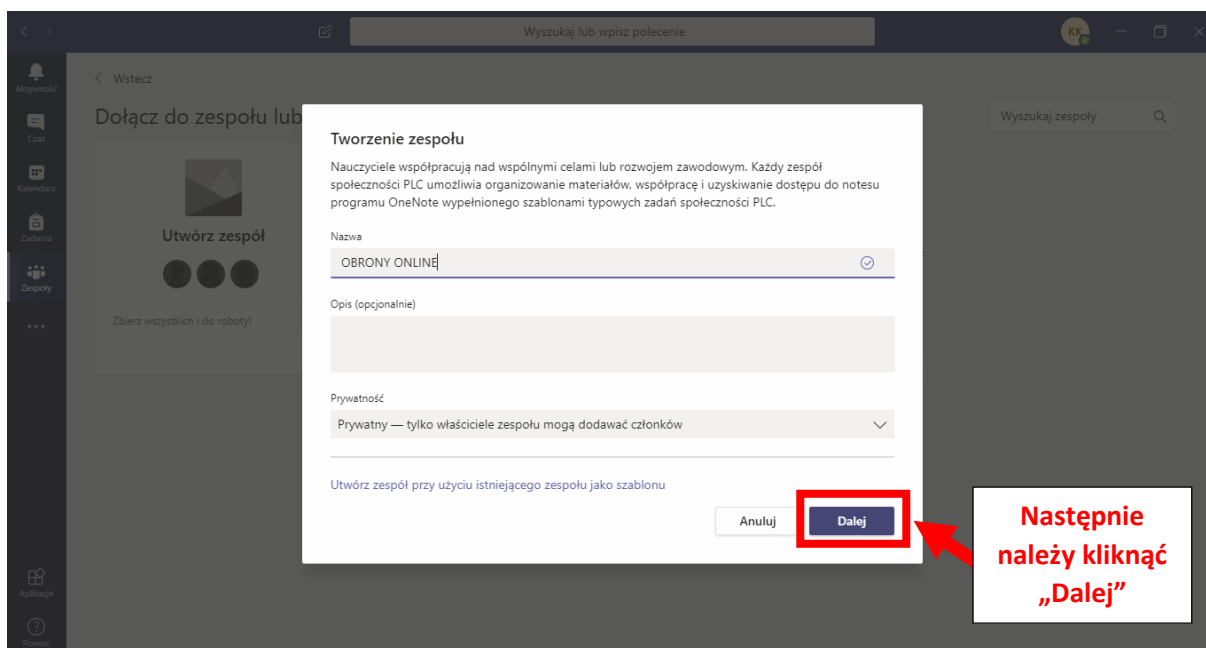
Wyszukaj lub wpisz polecenie

KK

Aktywność

Czat

Kalendarz

Zadania

Zespoły

...

Aplikacje

Pomoc

< Wstecz

Dołącz do zespołu lub

Wyszukaj zespoły

Utwórz zespół

Zbierz wszystkich i do roboty!

Tworzenie zespołu

Nauczyciele współpracują nad wspólnymi celami lub rozwojem zawodowym. Każdy zespół społeczności PLC umożliwia organizowanie materiałów, współpracę i uzyskiwanie dostępu do notesu programu OneNote wypełnionego szablonami typowych zadań społeczności PLC.

Nazwa

OBRONY ONLINE

Opis (opcjonalnie)

Prywatność

Prywatny — tylko właściciele zespołu mogą dodawać członków

Utwórz zespół przy użyciu istniejącego zespołu jako szablonu

Anuluj

Dalej

Następnie należy kliknąć „Dalej"